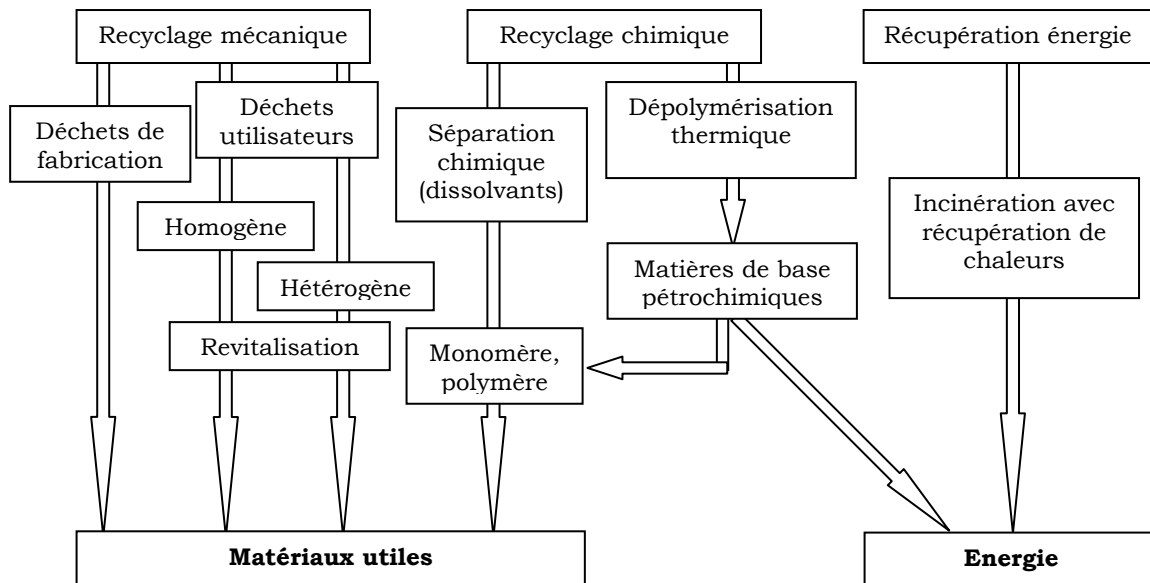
Recyclage mécanique

Recyclage chimique

Récupération énergie

Déchets de fabrication

Déchets utilisateurs

Séparation chimique (dissolvants)

Dépolymérisation thermique

Homogène

Hétérogène

Revitalisation

Matières de base pétrochimiques

Incinération avec récupération de chaleurs

Monomère, polymère

Matériaux utiles

Energie